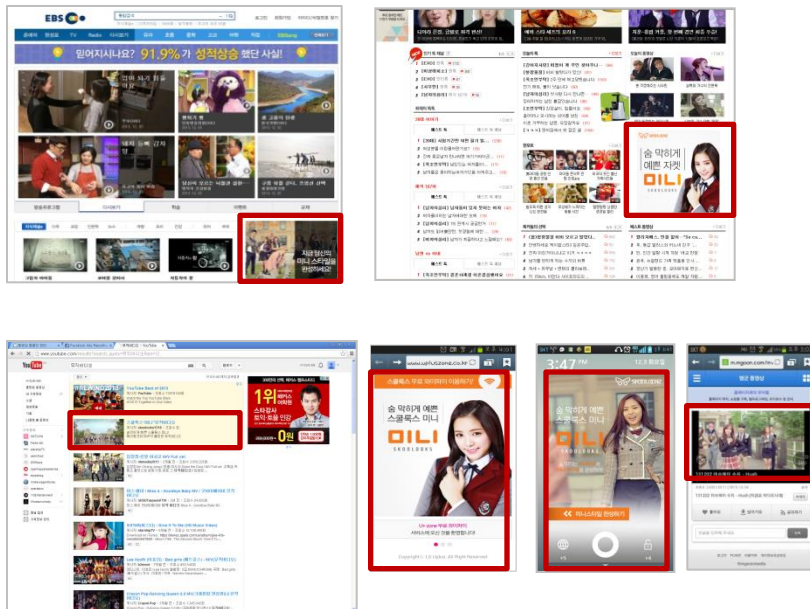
EBS

믿어지시나요? 91.9%가 성적상승 했단 사실!

지금 당신의 미니 스타일을 완성하세요!

숨 막히게 예쁜 자켓

DILI
SKOOLOOKS

You Tube

1위

숨 막히게 예쁜 스쿨룩스 미니

DILI
SKOOLOOKS

3:47

DILI
SKOOLOOKS

미니스타일 완성하기

m.sgoon.com